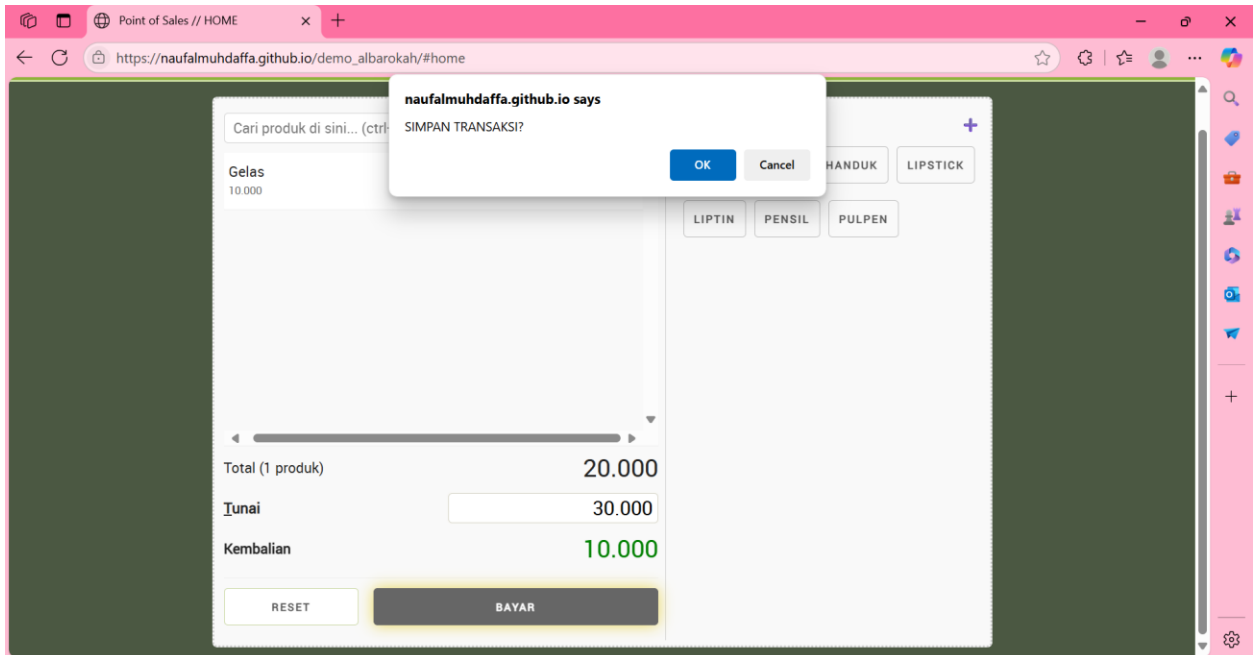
Point of Sales // HOME

https://naufalmuhdaffa.github.io/demo_albarokah/#home

naufalmuhdaffa.github.io says

SIMPAN TRANSAKSI?

OK

Cancel

Cari produk di sini... (ctrl-

Gelas
10.000

+

HANDUK

LIPSTICK

LIPTIN

PENSIL

PULPEN

Total (1 produk)

20.000

Tunai

30.000

Kembalian

10.000

RESET

BAYAR